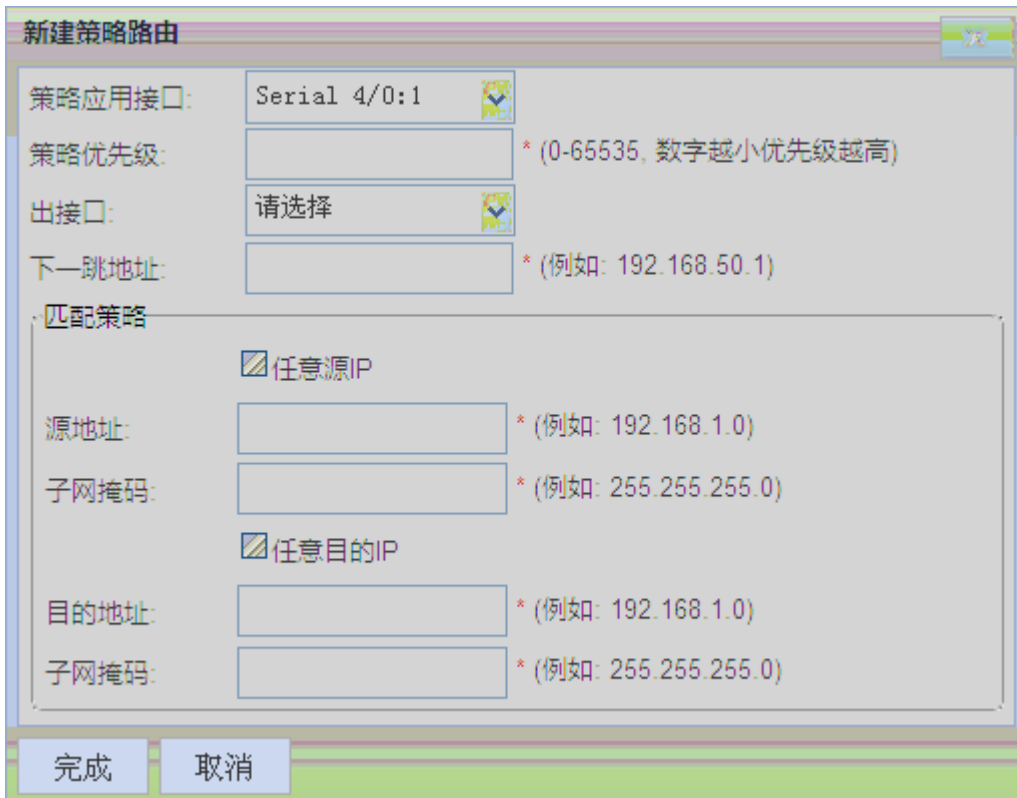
新建策略路由

策略应用接口: Serial 4/0:1

策略优先级: * (0-65535, 数字越小优先级越高)

出接口: 请选择

下一跳地址: * (例如: 192.168.50.1)

匹配策略

任意源IP

源地址: * (例如: 192.168.1.0)

子网掩码: * (例如: 255.255.255.0)

任意目的IP

目的地址: * (例如: 192.168.1.0)

子网掩码: * (例如: 255.255.255.0)

完成 取消